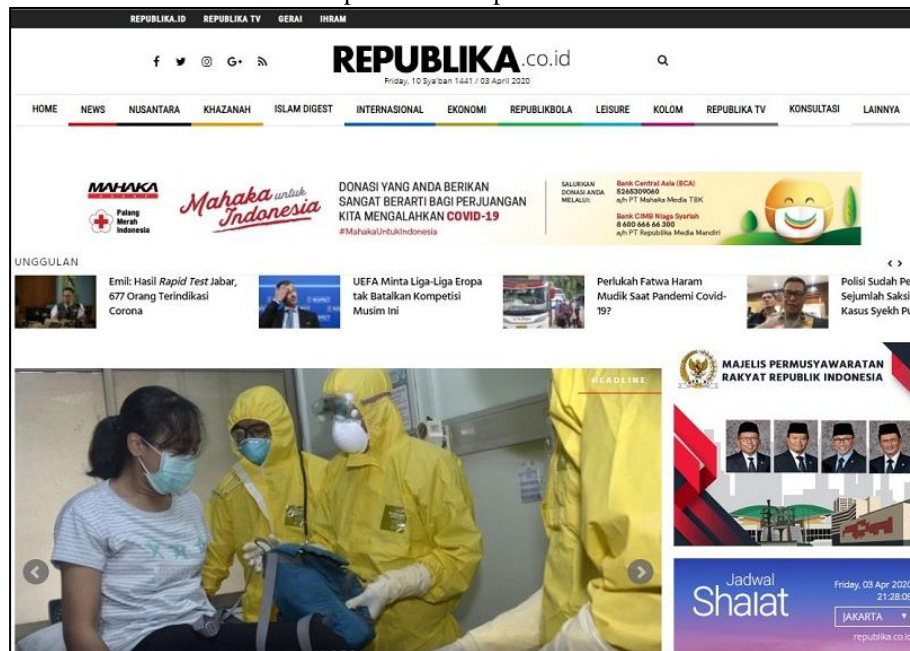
REPUBLIKA.ID REPUBLIKA TV GERAI IHRAM

REPUBLIKA.co.id
Friday, 10 Sya'ban 1441 / 03 April 2020

HOME NEWS NUSANTARA KHAZANAH ISLAM DIGEST INTERNASIONAL EKONOMI REPUBLIKBOLA LEISURE KOLOM REPUBLIKA TV KONSULTASI LAINNYA

MAHAKA Palang Merah Indonesia
Mahaka untuk Indonesia
DONASI YANG ANDA BERIKAN SANGAT BERARTI BAGI PERJUANGAN KITA MENGALAHKAN COVID-19
#MahakaUntukIndonesia
SALURKAN DONASI ANDA MELALUI:
Bank Central Asia (BCA) 5265309060 a/n PT Mahaka Media TBK
Bank CIMB Niaga Syariah 8 600 666 66 300 a/n PT Republika Media Mandiri

UNGGULAN

Emil: Hasil Rapid Test Jabar, 677 Orang Terindikasi Corona

UEFA Minta Liga-Liga Eropa tak Batalkan Kompetisi Musim Ini

Perlukah Fatwa Haram Mudik Saat Pandemi Covid-19?

Polisi Sudah Pe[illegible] Sejumlah Saksi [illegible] Kasus Syekh Pu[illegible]

HEADLINE

MAJELIS PERMUSYAWARATAN RAKYAT REPUBLIK INDONESIA

Jadwal Shalat
Friday, 03 Apr 2020
21:28:0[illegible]
JAKARTA
republika.co.i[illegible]